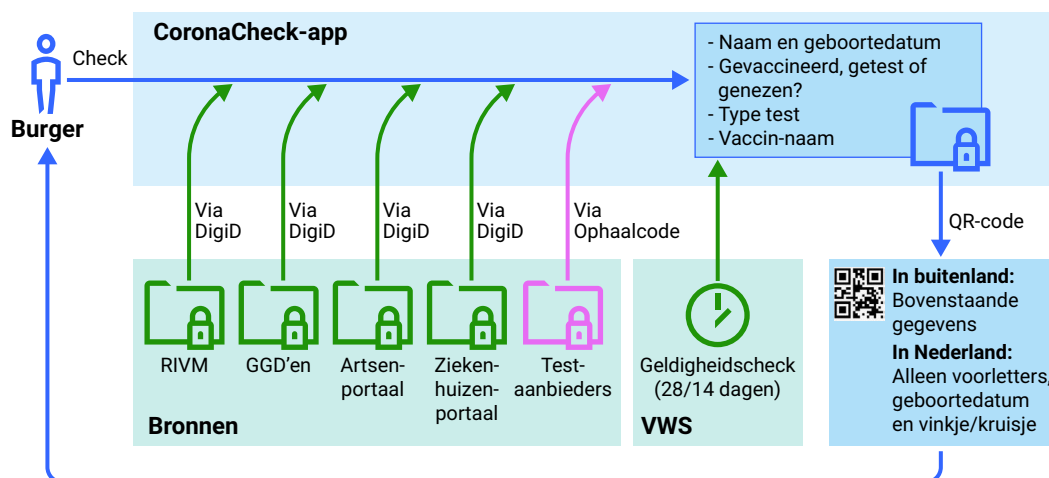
Check

Burger

CoronaCheck-app

- Naam en geboortedatum
- Gevaccineerd, getest of genezen?
- Type test
- Vaccin-naam

Via DigiD

Via DigiD

Via DigiD

Via DigiD

Via Ophaalcode

QR-code

RIVM

GGD'en

Artsenportaal

Ziekenhuizenportaal

Testaanbieders

Bronnen

Geldigheidscheck (28/14 dagen)

VWS

**In buitenland:** Bovenstaande gegevens

**In Nederland:** Alleen voorletters, geboortedatum en vinkje/kruisje